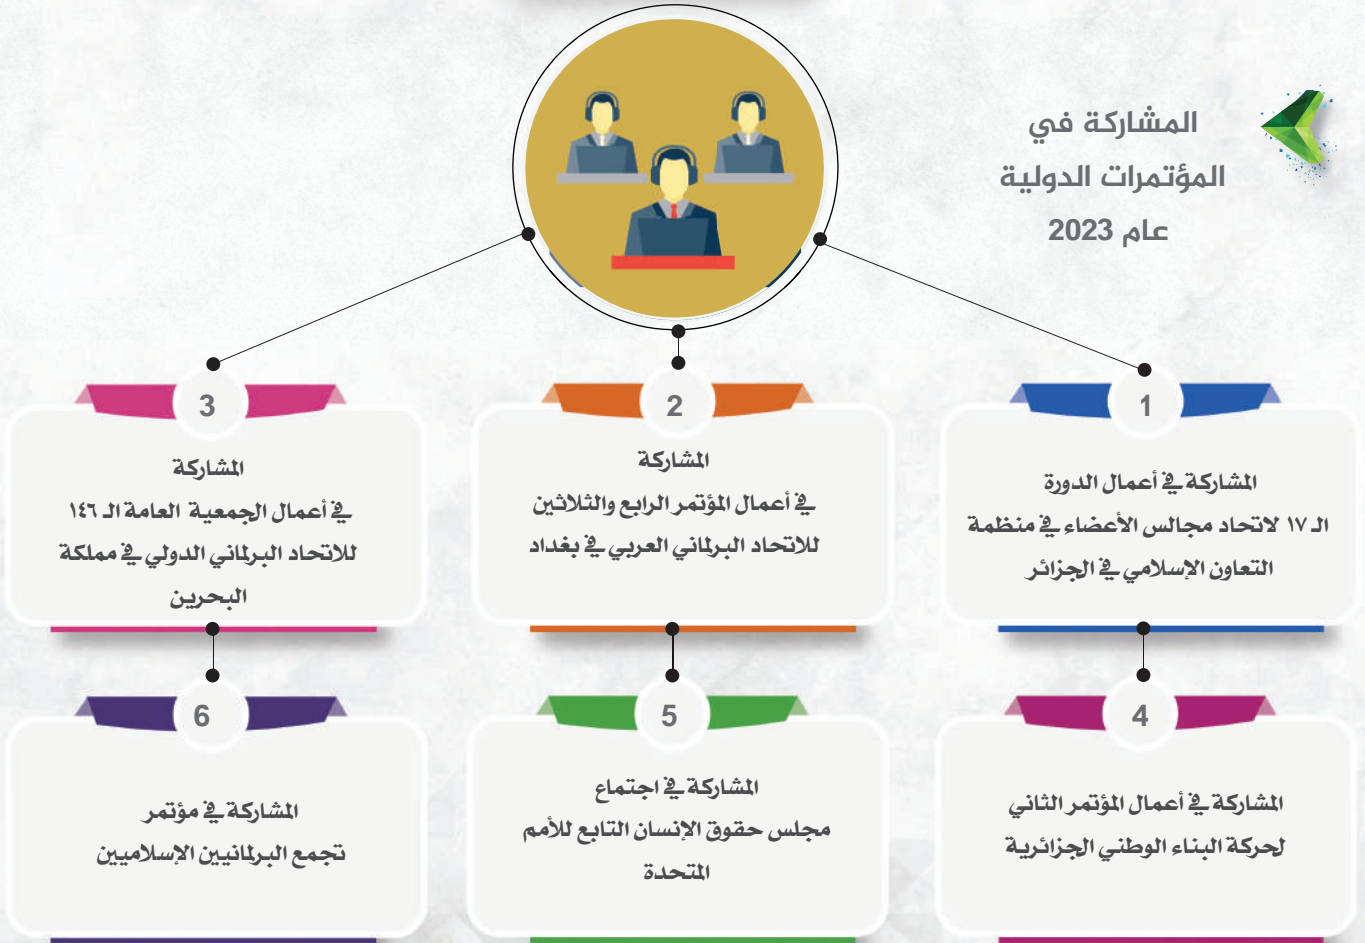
المشاركة في
المؤتمرات الدولية
عام 2023

1

المشاركة في أعمال الدورة الـ ١٧ لاتحاد مجالس الأعضاء في منظمة التعاون الإسلامي في الجزائر

2

المشاركة
في أعمال المؤتمر الرابع والثلاثين للاتحاد البرلماني العربي في بغداد

3

المشاركة
في أعمال الجمعية العامة الـ ١٤٦ للاتحاد البرلماني الدولي في مملكة البحرين

4

المشاركة في أعمال المؤتمر الثاني لحركة البناء الوطني الجزائرية

5

المشاركة في اجتماع
مجلس حقوق الإنسان التابع للأمم المتحدة

6

المشاركة في مؤتمر
تجمع البرلمانيين الإسلاميين